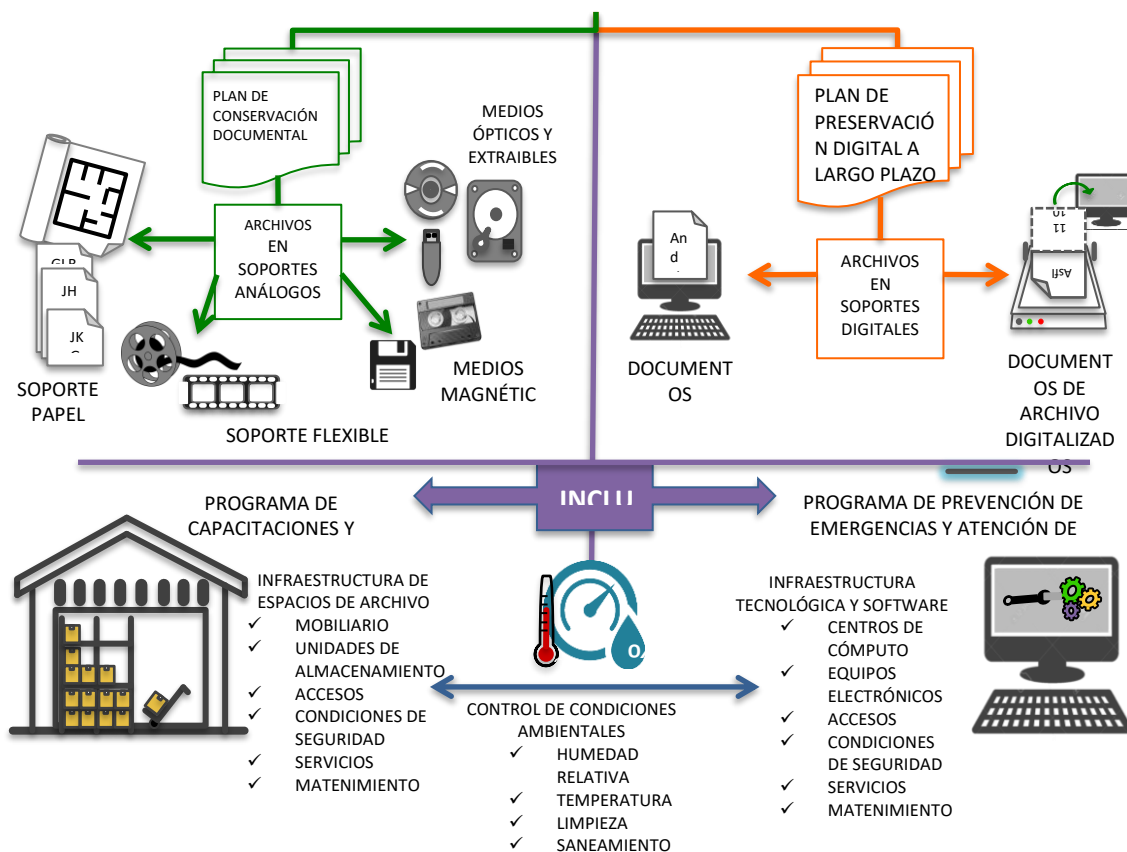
PLAN DE CONSERVACIÓN DOCUMENTAL

MEDIOS ÓPTICOS Y EXTRAIBLES

PLAN DE PRESERVACIÓN DIGITAL A LARGO PLAZO

ARCHIVOS EN SOPORTES ANÁLOGOS

GLR
JH
JK

SOPORTE PAPEL

SOPORTE FLEXIBLE

MEDIOS MAGNÉTIC

An d

DOCUMENTOS

ARCHIVOS EN SOPORTES DIGITALES

11 10

Asfl

DOCUMENTOS DE ARCHIVO DIGITALIZADOS

PROGRAMA DE CAPACITACIONES Y

INCLU

PROGRAMA DE PREVENCIÓN DE EMERGENCIAS Y ATENCIÓN DE

INFRAESTRUCTURA DE ESPACIOS DE ARCHIVO
✓ MOBILIARIO
✓ UNIDADES DE ALMACENAMIENTO
✓ ACCESOS
✓ CONDICIONES DE SEGURIDAD
✓ SERVICIOS
✓ MATENIMIENTO

CONTROL DE CONDICIONES AMBIENTALES
✓ HUMEDAD RELATIVA
✓ TEMPERATURA
✓ LIMPIEZA
✓ SANEAMIENTO

INFRAESTRUCTURA TECNOLÓGICA Y SOFTWARE
✓ CENTROS DE CÓMPUTO
✓ EQUIPOS ELECTRÓNICOS
✓ ACCESOS
✓ CONDICIONES DE SEGURIDAD
✓ SERVICIOS
✓ MATENIMIENTO